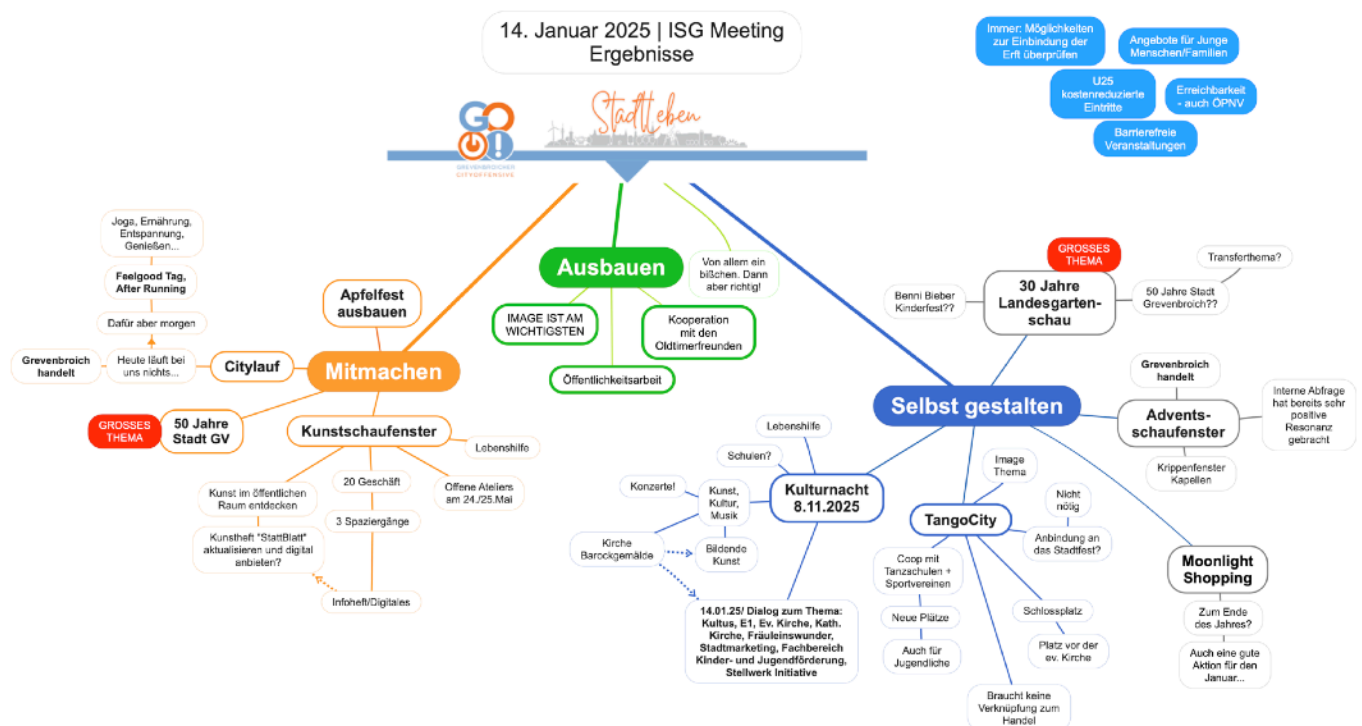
14. Januar 2025 | ISG Meeting
Ergebnisse

GO!
GREVENBROICHER CITYOFFENSIVE

Stadtleben

Immer: Möglichkeiten zur Einbindung der Erft überprüfen

Angebote für Junge Menschen/Familien

U25 kostenreduzierte Eintritte

Erreichbarkeit - auch ÖPNV

Barrierefreie Veranstaltungen

Ausbauen

Von allem ein bißchen. Dann aber richtig!

IMAGE IST AM WICHTIGSTEN

Kooperation mit den Oldtimerfreunden

Öffentlichkeitsarbeit

Mitmachen

Apfelfest ausbauen

Joga, Ernährung, Entspannung, Genießen...

Feelgood Tag, After Running

Dafür aber morgen

Heute läuft bei uns nichts...

Grevenbroich handelt

Citylauf

GROSSES THEMA

50 Jahre Stadt GV

Kunstschaufenster

Lebenshilfe

20 Geschäft

3 Spaziergänge

Offene Ateliers am 24./25.Mai

Kunst im öffentlichen Raum entdecken

Kunstheft "StattBlatt" aktualisieren und digital anbieten?

Infoheft/Digitales

Selbst gestalten

GROSSES THEMA

30 Jahre Landesgartenschau

Transferthema?

50 Jahre Stadt Grevenbroich??

Benni Bieber Kinderfest??

Grevenbroich handelt

Advents-schaufenster

Interne Abfrage hat bereits sehr positive Resonanz gebracht

Krippenfenster Kapellen

Lebenshilfe

Schulen?

Konzerte!

Kunst, Kultur, Musik

Kulturnacht 8.11.2025

Kirche Barockgemälde

Bildende Kunst

14.01.25/ Dialog zum Thema: Kultus, E1, Ev. Kirche, Kath. Kirche, Fräuleinswunder, Stadtmarketing, Fachbereich Kinder- und Jugendförderung, Stellwerk Initiative

Image Thema

TangoCity

Nicht nötig

Anbindung an das Stadtfest?

Coop mit Tanzschulen + Sportvereinen

Neue Plätze

Auch für Jugendliche

Schlossplatz

Platz vor der ev. Kirche

Braucht keine Verknüpfung zum Handel

Moonlight Shopping

Zum Ende des Jahres?

Auch eine gute Aktion für den Januar...